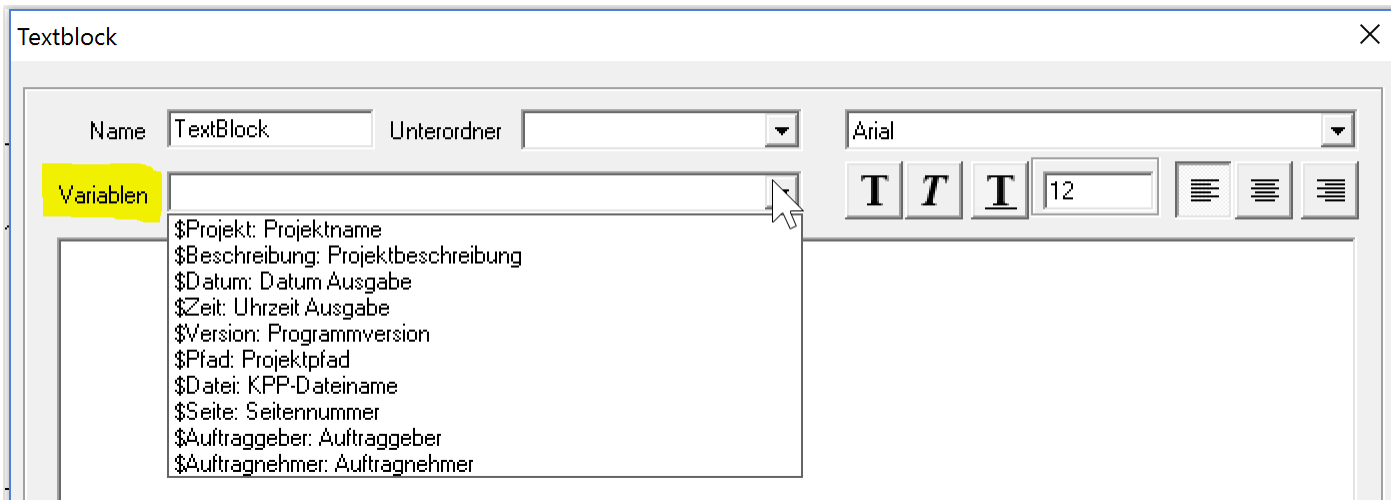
Textblock

Name TextBlock Unterordner

Arial

Variablen

T T T 12

$Projekt: Projektname
$Beschreibung: Projektbeschreibung
$Datum: Datum Ausgabe
$Zeit: Uhrzeit Ausgabe
$Version: Programmversion
$Pfad: Projektpfad
$Datei: KPP-Dateiname
$Seite: Seitennummer
$Auftraggeber: Auftraggeber
$Auftragnehmer: Auftragnehmer